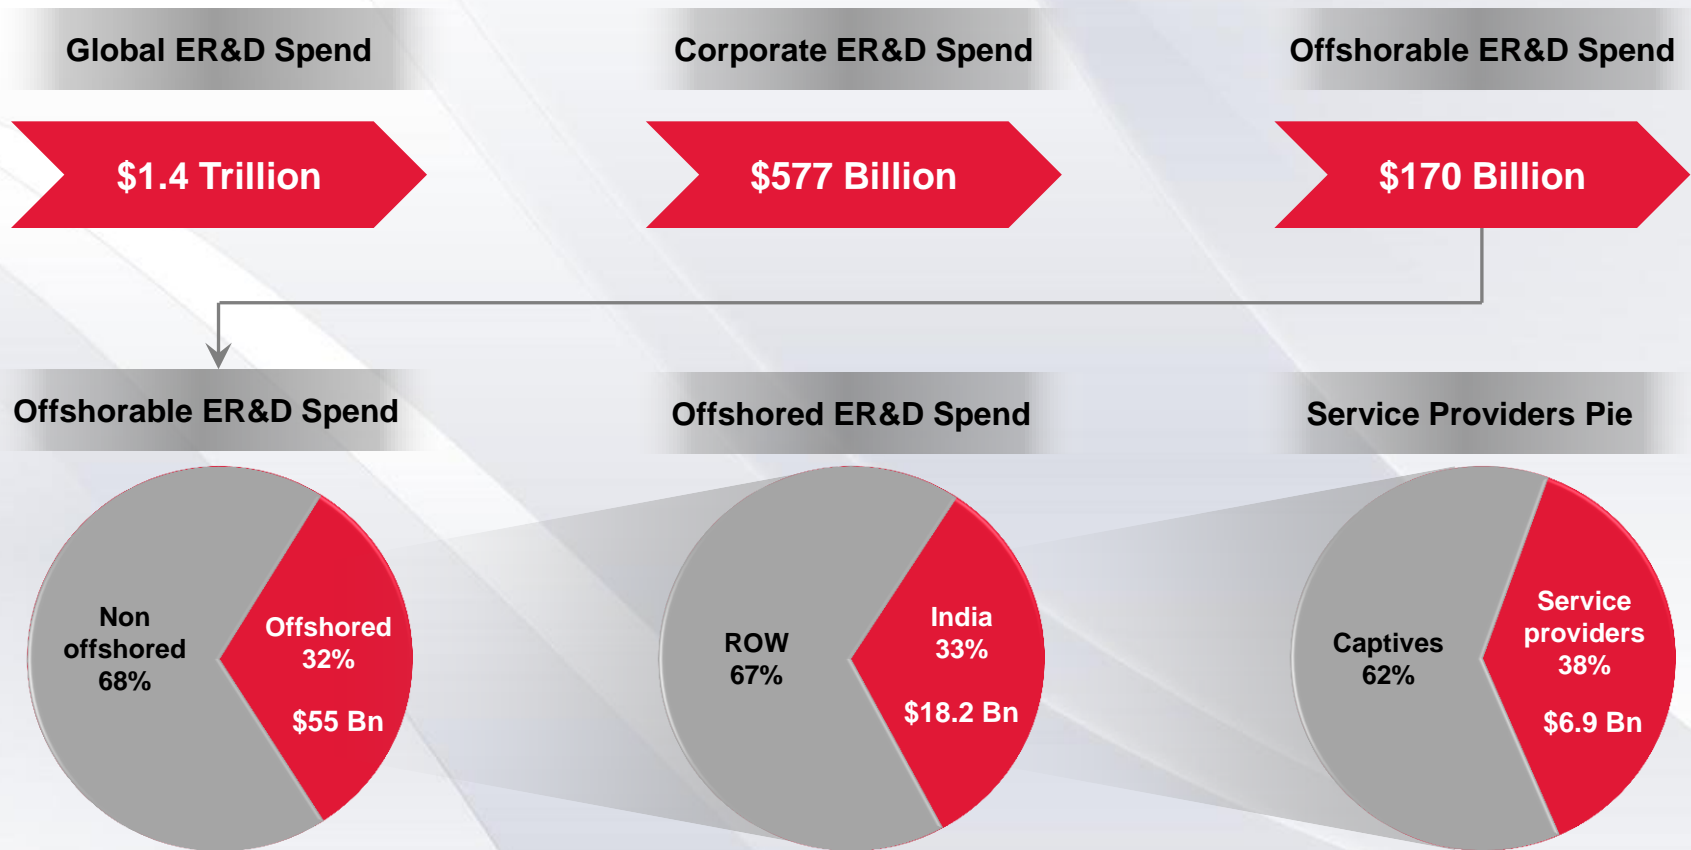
Global ER&D Spend

$1.4 Trillion

Corporate ER&D Spend

$577 Billion

Offshorable ER&D Spend

$170 Billion

Offshorable ER&D Spend

Non offshored 68%

Offshored 32%

$55 Bn

Offshored ER&D Spend

ROW 67%

India 33%

$18.2 Bn

Service Providers Pie

Captives 62%

Service providers 38%

$6.9 Bn